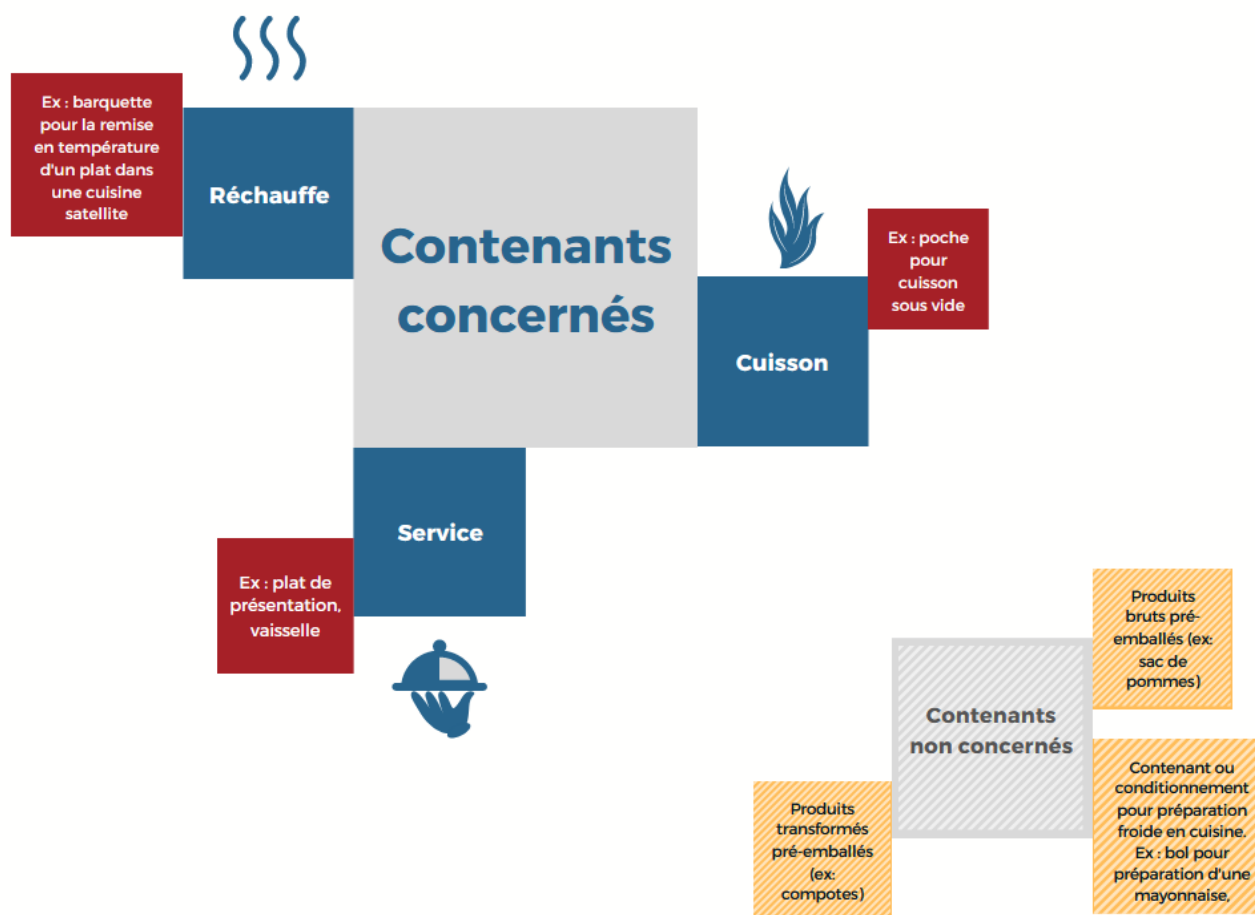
Ex : barquette pour la remise en température d'un plat dans une cuisine satellite

Réchauffe

Contenants concernés

Ex : poche pour cuisson sous vide

Cuisson

Service

Ex : plat de présentation, vaisselle

Produits bruts pré-emballés (ex: sac de pommes)

Contenants non concernés

Contenant ou conditionnement pour préparation froide en cuisine. Ex : bol pour préparation d'une mayonnaise,

Produits transformés pré-emballés (ex: compotes)